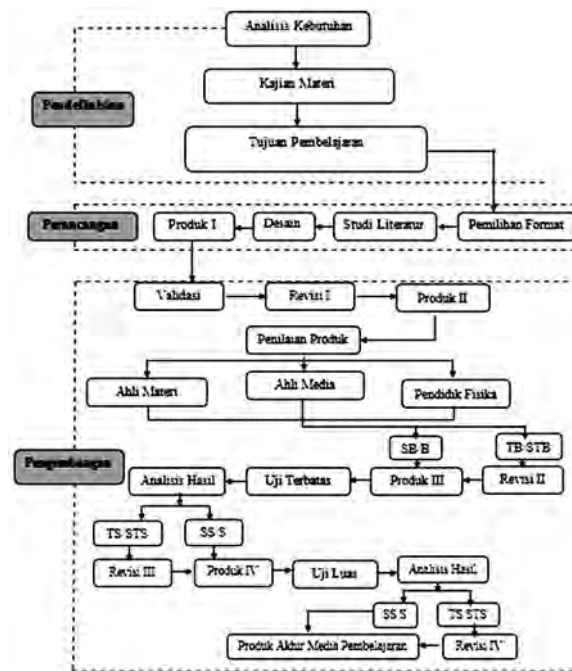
Analisis Kebutuhan

Kajian Materi

Pendefinisian

Tujuan Pembelajaran

Perancangan

Produk I

Desain

Studi Literatur

Pemilihan Format

Validasi

Revisi I

Produk II

Penilaian Produk

Ahli Materi

Ahli Media

Pendidik Fisika

SB/B

TB/STB

Pengembangan

Analisis Hasil

Uji Terbatas

Produk III

Revisi II

TS/STS

SS/S

Revisi III

Produk IV

Uji Luas

Analisis Hasil

SS/S

TS/STS

Produk Akhir Media Pembelajaran

Revisi IV